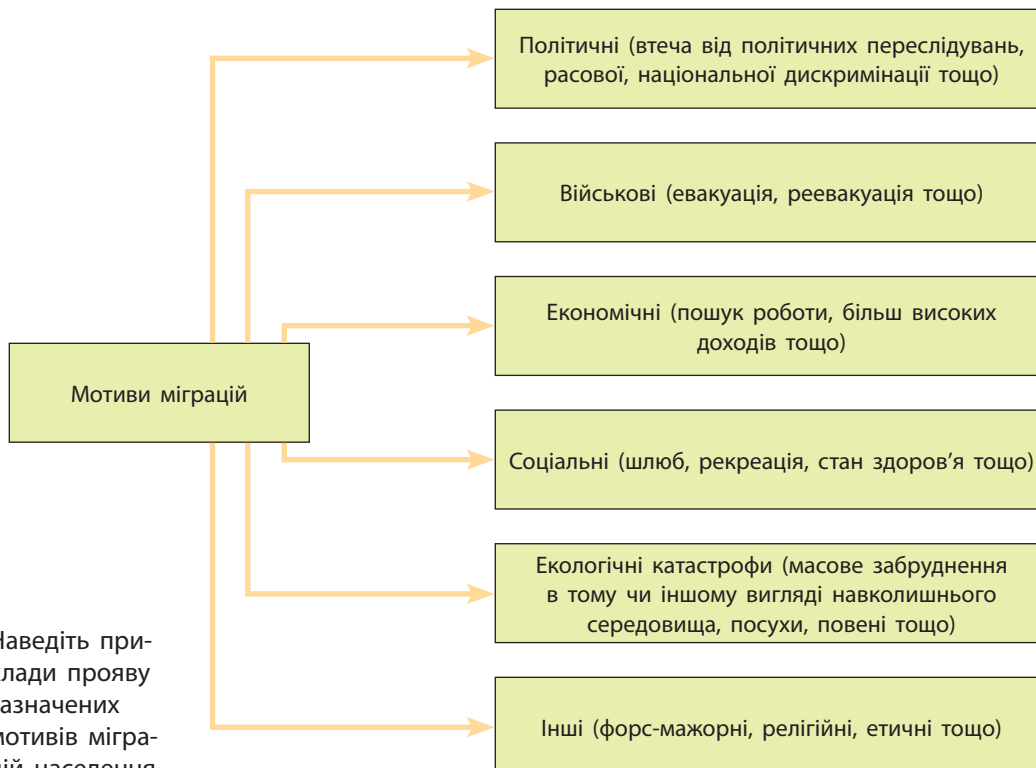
Мотиви міграцій

Політичні (втеча від політичних переслідувань, расової, національної дискримінації тощо)

Військові (евакуація, реевакуація тощо)

Економічні (пошук роботи, більш високих доходів тощо)

Соціальні (шлюб, рекреація, стан здоров'я тощо)

Екологічні катастрофи (масове забруднення в тому чи іншому вигляді навколишнього середовища, посухи, повені тощо)

Інші (форс-мажорні, релігійні, етичні тощо)

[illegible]аведіть приклади прояву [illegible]азначених мотивів міграцій населення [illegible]